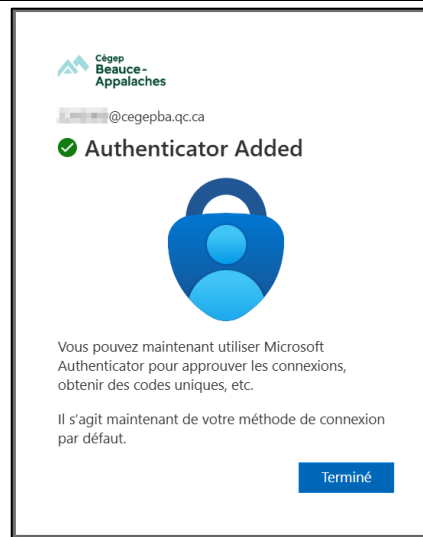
Cégep Beauce-Appalaches

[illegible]@cegepba.qc.ca

Authenticator Added

Vous pouvez maintenant utiliser Microsoft Authenticator pour approuver les connexions, obtenir des codes uniques, etc.

Il s'agit maintenant de votre méthode de connexion par défaut.

Terminé